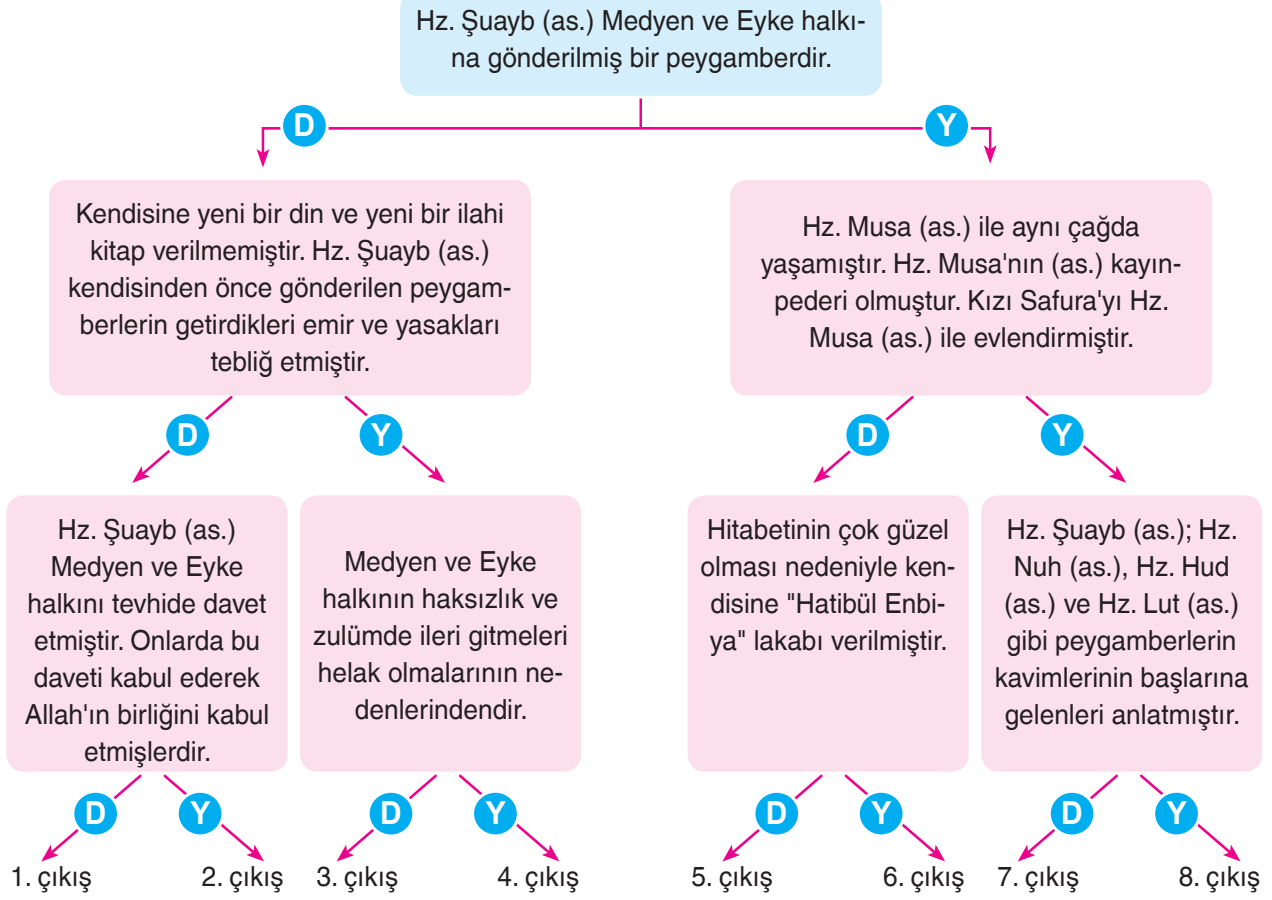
Hz. Şuayb (as.) Medyen ve Eyke halkına gönderilmiş bir peygamberdir.

D

Y

Kendisine yeni bir din ve yeni bir ilahi kitap verilmemiştir. Hz. Şuayb (as.) kendisinden önce gönderilen peygamberlerin getirdikleri emir ve yasakları tebliğ etmiştir.

Hz. Musa (as.) ile aynı çağda yaşamıştır. Hz. Musa'nın (as.) kayınpederi olmuştur. Kızı Safura'yı Hz. Musa (as.) ile evlendirmiştir.

D

Y

D

Y

Hz. Şuayb (as.) Medyen ve Eyke halkını tevhide davet etmiştir. Onlarda bu daveti kabul ederek Allah'ın birliğini kabul etmişlerdir.

Medyen ve Eyke halkının haksızlık ve zulümde ileri gitmeleri helak olmalarının nedenlerindendir.

Hitabetinin çok güzel olması nedeniyle kendisine "Hatibül Enbiya" lakabı verilmiştir.

Hz. Şuayb (as.); Hz. Nuh (as.), Hz. Hud (as.) ve Hz. Lut (as.) gibi peygamberlerin kavimlerinin başlarına gelenleri anlatmıştır.

D

Y

D

Y

D

Y

D

Y

1. çıkış

2. çıkış

3. çıkış

4. çıkış

5. çıkış

6. çıkış

7. çıkış

8. çıkış